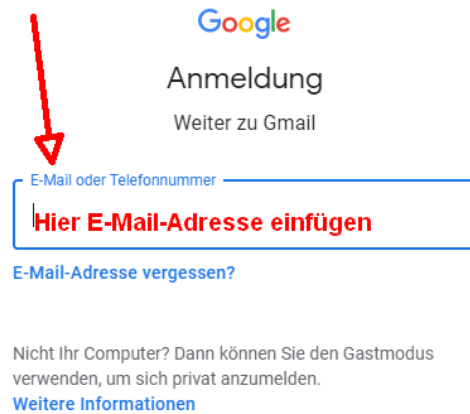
Google

Anmeldung

Weiter zu Gmail

E-Mail oder Telefonnummer

Hier E-Mail-Adresse einfügen

E-Mail-Adresse vergessen?

Nicht Ihr Computer? Dann können Sie den Gastmodus verwenden, um sich privat anzumelden.
Weitere Informationen